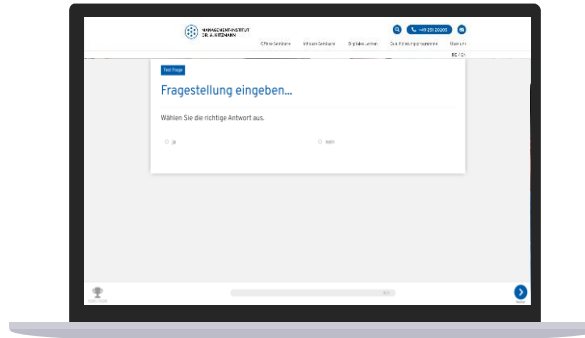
MANAGEMENTINSTITUT DR. A. KITZMANN

+49 251 20200

Offene Seminare Inhouse Seminare Digitales Lernen Qualifizierungsprogramme Mein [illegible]

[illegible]

Test Frage

Fragestellung eingeben...

Wählen Sie die richtige Antwort aus.

Ja

nein

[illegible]

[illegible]

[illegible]